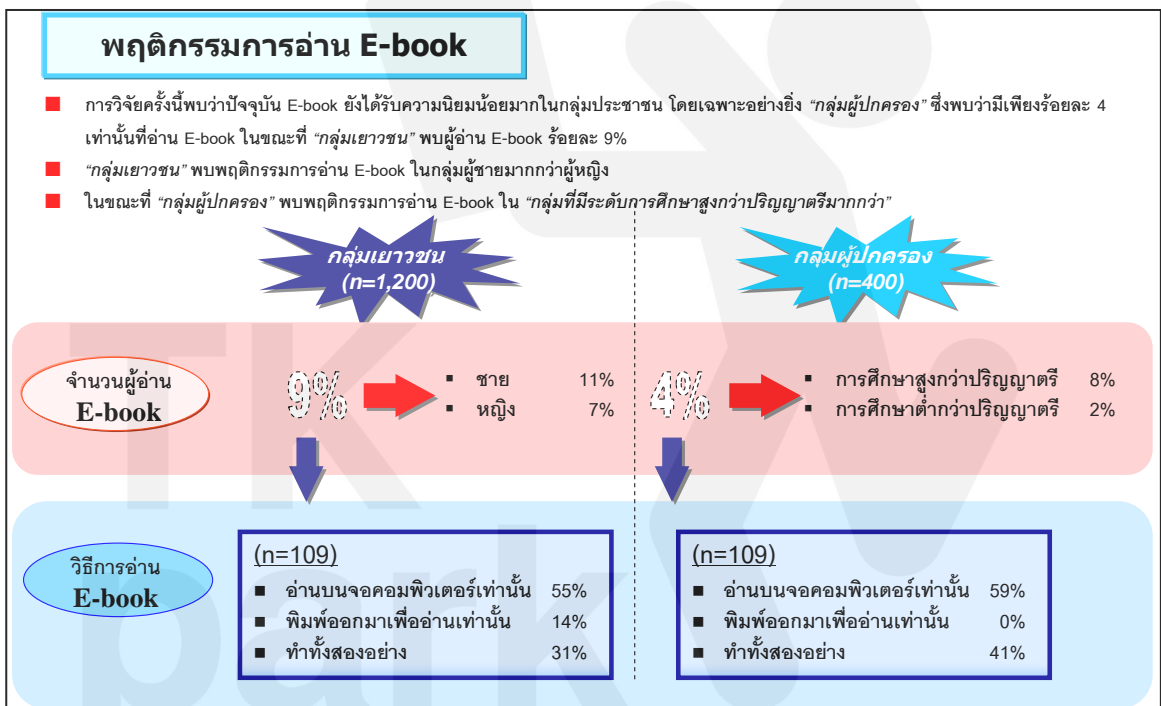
พฤติกรรมการอ่าน E-book

■ การวิจัยครั้งนี้พบว่าปัจจุบัน E-book ยังได้รับความนิยมน้อยมากในกลุ่มประชาชน โดยเฉพาะอย่างยิ่ง *"กลุ่มผู้ปกครอง"* ซึ่งพบว่ามีเพียงร้อยละ 4 เท่านั้นที่อ่าน E-book ในขณะที่ *"กลุ่มเยาวชน"* พบผู้อ่าน E-book ร้อยละ 9%

■ *"กลุ่มเยาวชน"* พบพฤติกรรมการอ่าน E-book ในกลุ่มผู้ชายมากกว่าผู้หญิง

■ ในขณะที่ *"กลุ่มผู้ปกครอง"* พบพฤติกรรมการอ่าน E-book ใน *"กลุ่มที่มีระดับการศึกษาสูงกว่าปริญญาตรีมากกว่า"*

กลุ่มเยาวชน (n=1,200)

กลุ่มผู้ปกครอง (n=400)

จำนวนผู้อ่าน E-book

9%

▪ ชาย 11%
▪ หญิง 7%

4%

▪ การศึกษาสูงกว่าปริญญาตรี 8%
▪ การศึกษาต่ำกว่าปริญญาตรี 2%

วิธีการอ่าน E-book

(n=109)
■ อ่านบนจอคอมพิวเตอร์เท่านั้น 55%
■ พิมพ์ออกมาเพื่ออ่านเท่านั้น 14%
■ ทำทั้งสองอย่าง 31%

(n=109)
■ อ่านบนจอคอมพิวเตอร์เท่านั้น 59%
■ พิมพ์ออกมาเพื่ออ่านเท่านั้น 0%
■ ทำทั้งสองอย่าง 41%